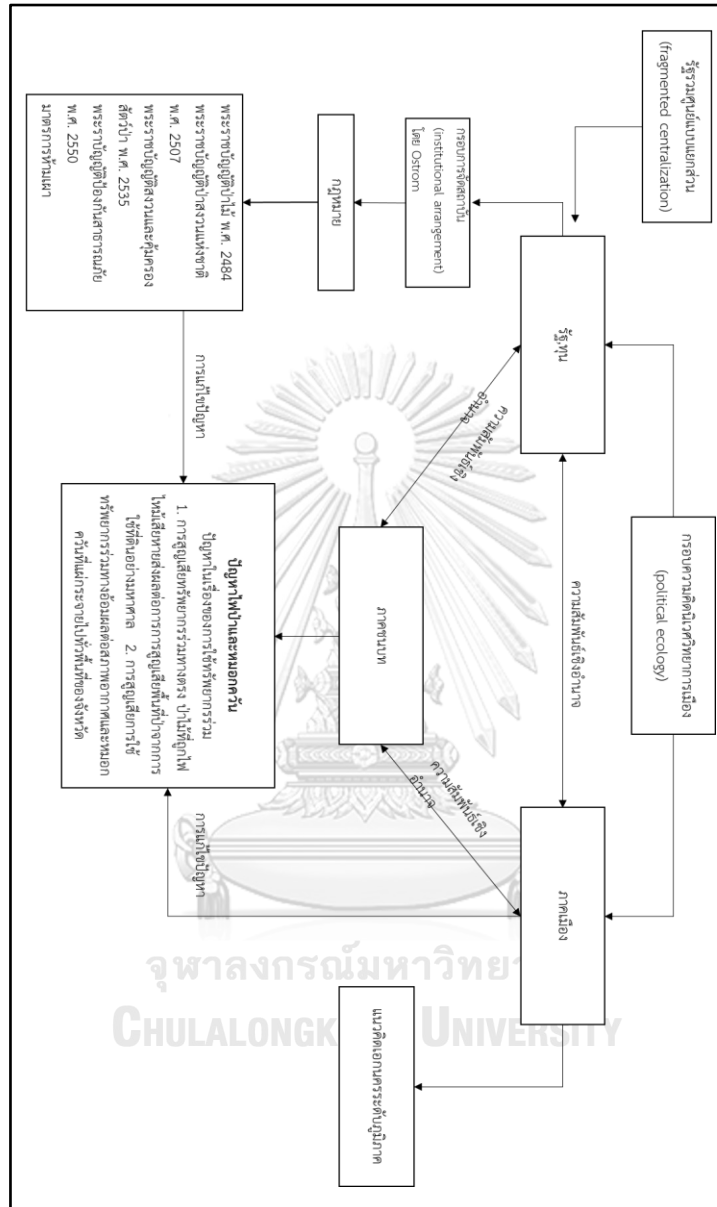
รัฐรวมศูนย์แบบแยกส่วน (fragmented centralization)

กรอบการจัดสถาบัน (institutional arrangement) โดย Ostrom

กฎหมาย

พระราชบัญญัติป่าไม้ พ.ศ. 2484
พระราชบัญญัติป่าสงวนแห่งชาติ พ.ศ. 2507
พระราชบัญญัติสงวนและคุ้มครองสัตว์ป่า พ.ศ. 2535
พระราชบัญญัติป้องกันสาธารณภัย พ.ศ. 2550
มาตรการห้ามเผา

รัฐไทย

กรอบความคิดนิเวศวิทยาการเมือง (political ecology)

ความสัมพันธ์เชิงอำนาจ

ภาคเมือง

แนวคิดเอกนครระดับภูมิภาค

อำนาจ ผลประโยชน์

ภาคชนบท

ความสัมพันธ์เชิงอำนาจ

การแก้ไขปัญหา

การแก้ไขปัญหา

ปัญหาไฟป่าและหมอกควัน
ปัญหาในเรื่องของการใช้ทรัพยากรร่วม
1. การสูญเสียทรัพยากรร่วมทางตรง ป่าไม้ถูกไฟไหม้เสียหายส่งผลต่อการการสูญเสียพื้นที่ป่าจากการใช้พื้นที่อย่างมหาศาล 2. การสูญเสียการใช้ทรัพยากรร่วมทางอ้อมส่งผลต่อสภาพอากาศและหมอกควันที่แผ่กระจายไปทั่วพื้นที่ของจังหวัด

จุฬาลงกรณ์มหาวิทยาลัย
CHULALONGKORN UNIVERSITY